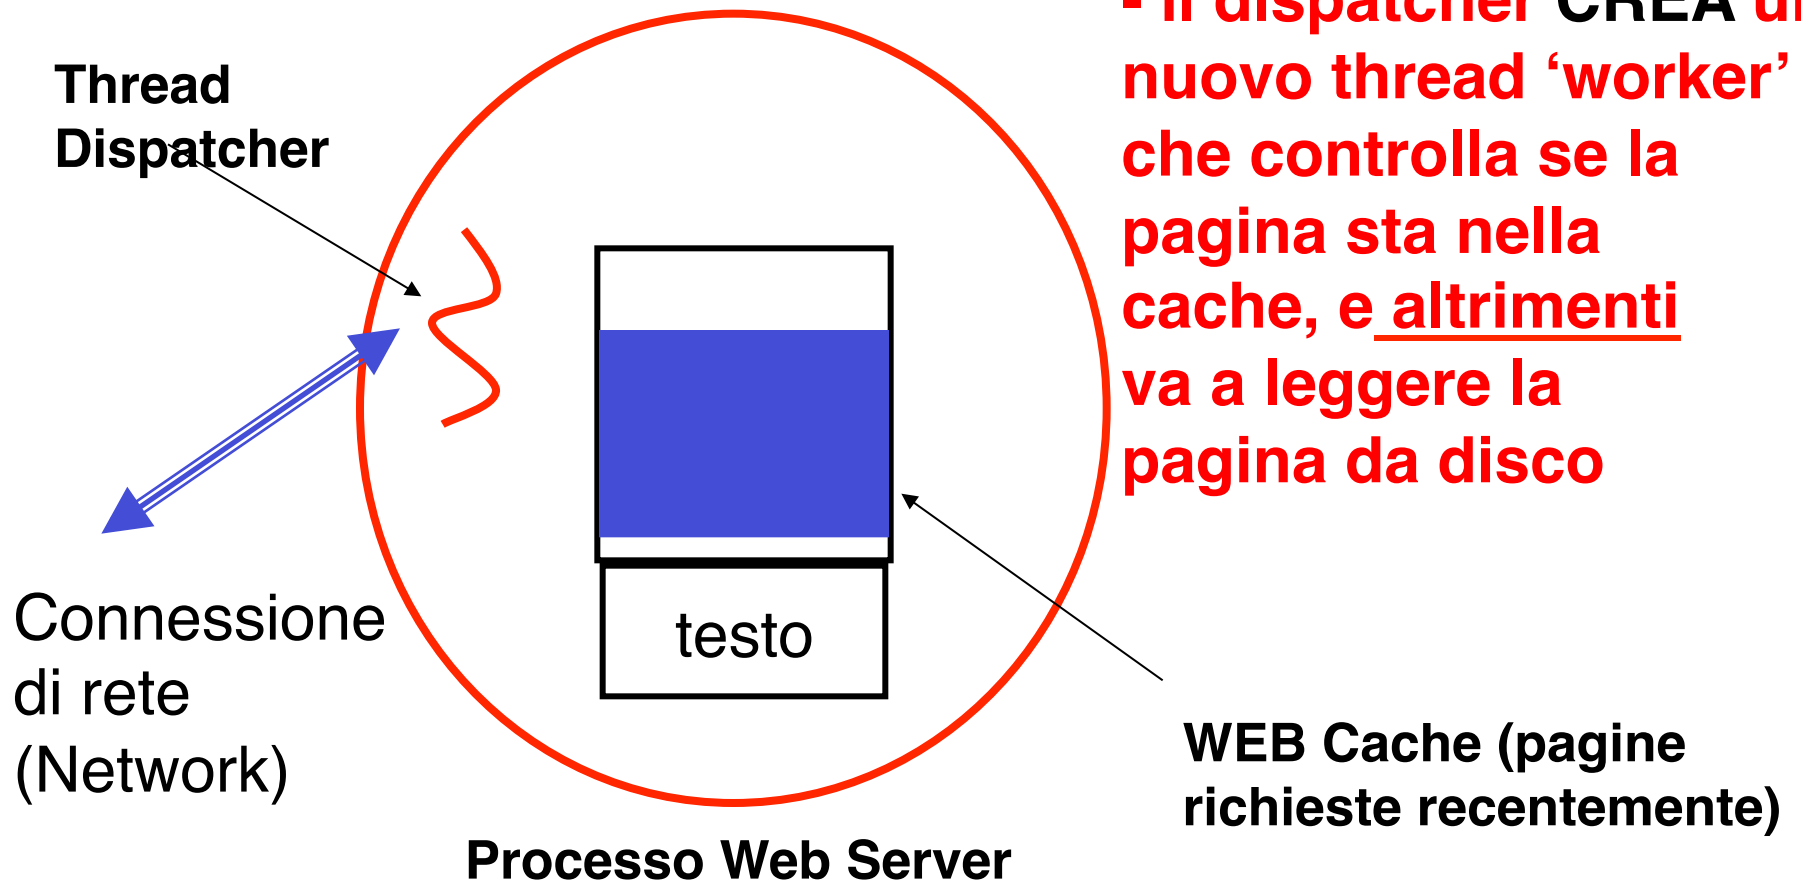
Thread Dispatcher

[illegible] dispatcher CREA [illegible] nuovo thread ‘worker’ che controlla se la pagina sta nella cache, e altrimenti va a leggere la pagina da disco

testo

Connessione di rete (Network)

WEB Cache (pagine richieste recentemente)

Processo Web Server